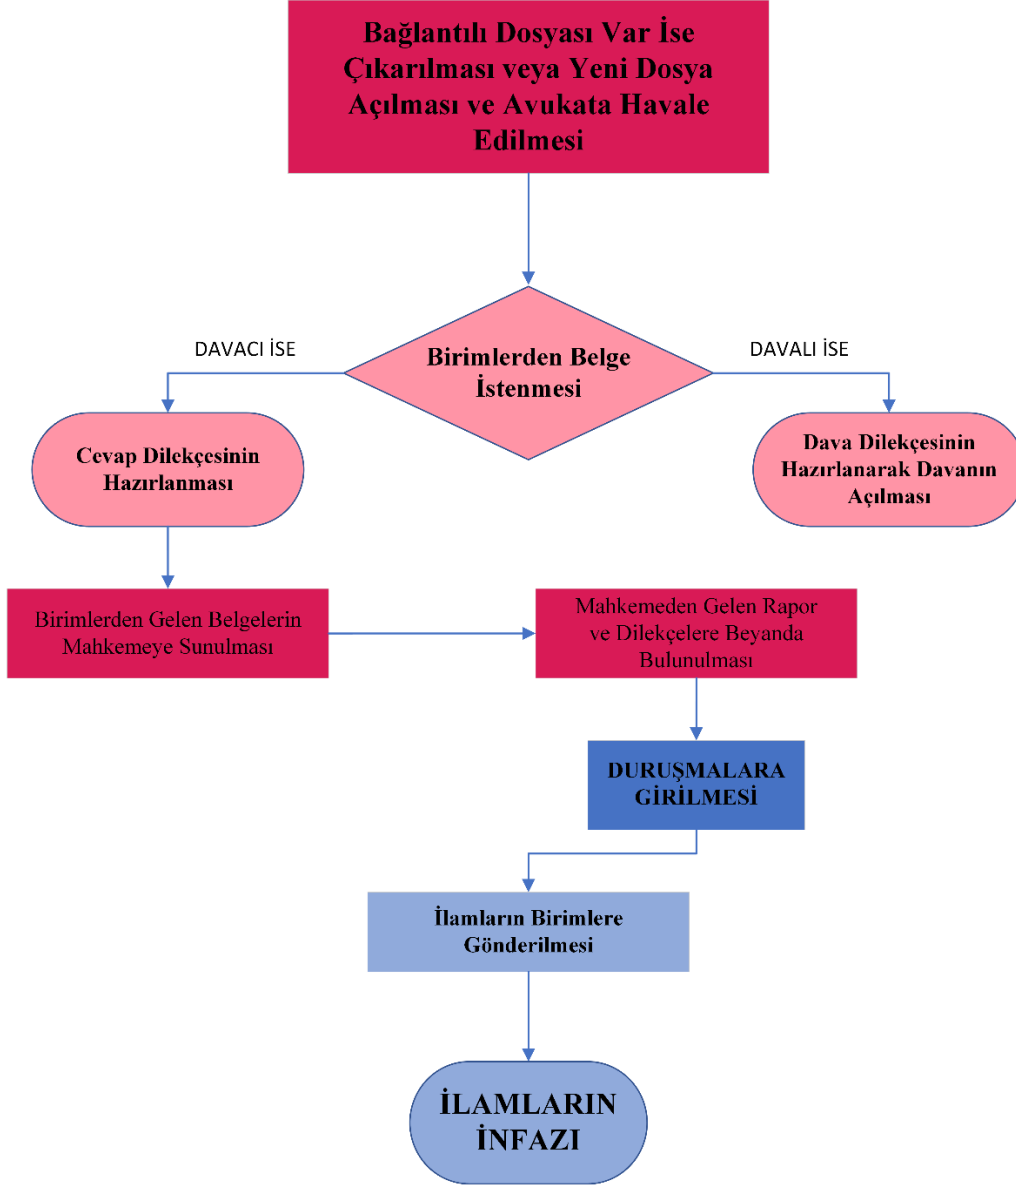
Bağlantılı Dosyası Var İse Çıkarılması veya Yeni Dosya Açılması ve Avukata Havale Edilmesi

DAVACI İSE

Birimlerden Belge İstenmesi

DAVALI İSE

Cevap Dilekçesinin Hazırlanması

Dava Dilekçesinin Hazırlanarak Davanın Açılması

Birimlerden Gelen Belgelerin Mahkemeye Sunulması

Mahkemeden Gelen Rapor ve Dilekçelere Beyanda Bulunulması

DURUŞMALARA GİRİLMESİ

İlamların Birimlere Gönderilmesi

İLAMLARIN İNFAZI